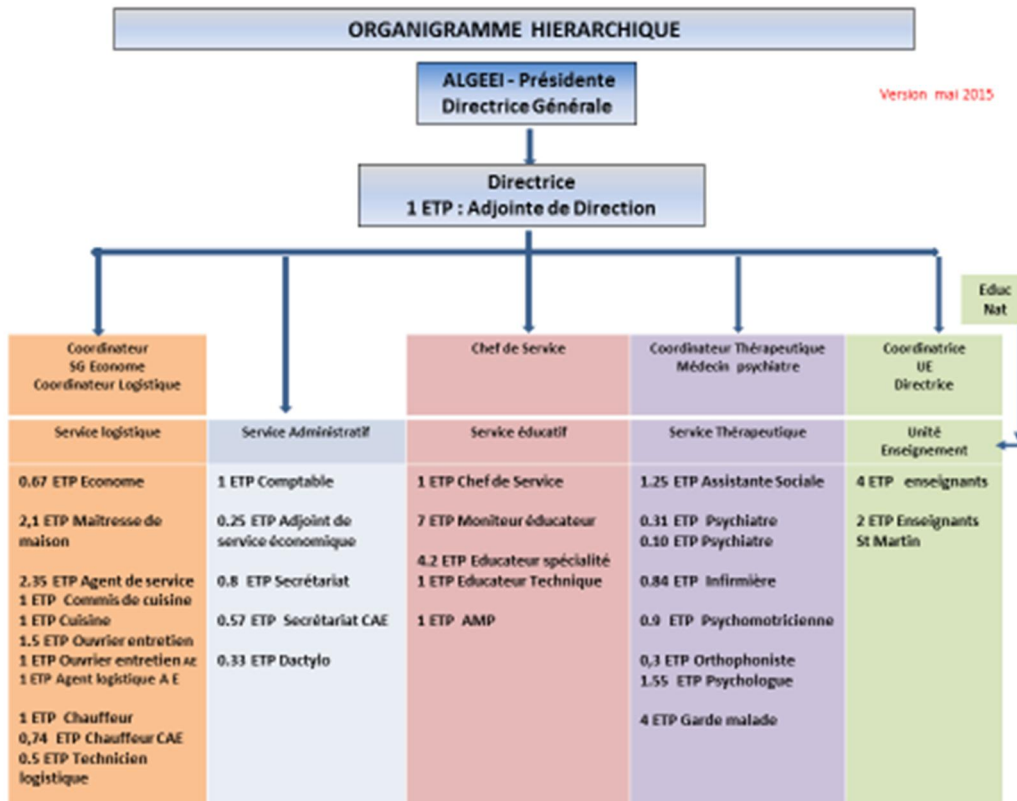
ORGANIGRAMME HIERARCHIQUE

ALGEEI - Présidente
Directrice Générale

Version mai 2015

Directrice
1 ETP : Adjointe de Direction

Educ Nat

Coordinateur
SG Econome
Coordinateur Logistique

Chef de Service

Coordinateur Thérapeutique
Médecin psychiatre

Coordinatrice
UE
Directrice

Service logistique

0.67 ETP Econome

2,1 ETP Maitresse de maison

2.35 ETP Agent de service
1 ETP Commis de cuisine
1 ETP Cuisine
1.5 ETP Ouvrier entretien
1 ETP Ouvrier entretien AE
1 ETP Agent logistique A E

1 ETP Chauffeur
0,74 ETP Chauffeur CAE
0.5 ETP Technicien logistique

Service Administratif

1 ETP Comptable

0.25 ETP Adjoint de service économique

0.8 ETP Secrétariat

0.57 ETP Secrétariat CAE

0.33 ETP Dactylo

Service éducatif

1 ETP Chef de Service

7 ETP Moniteur éducateur

4.2 ETP Educateur spécialité
1 ETP Educateur Technique

1 ETP AMP

Service Thérapeutique

1.25 ETP Assistante Sociale

0.31 ETP Psychiatre
0.10 ETP Psychiatre

0.84 ETP Infirmière

0.9 ETP Psychomotricienne

0,3 ETP Orthophoniste
1.55 ETP Psychologue

4 ETP Garde malade

Unité Enseignement

4 ETP enseignants

2 ETP Enseignants St Martin